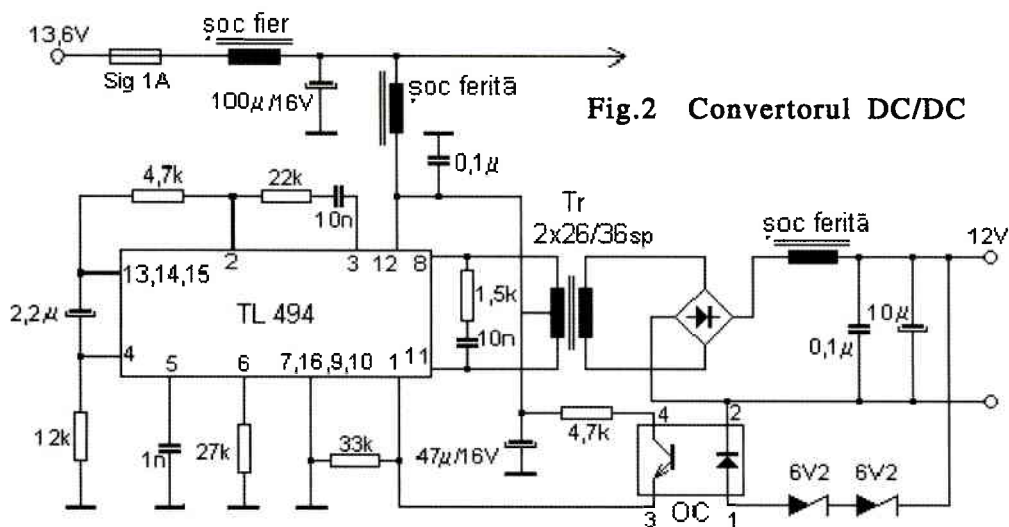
13,6V
Sig 1A
șoc fier
100$\mu$/16V
șoc ferită
Fig.2 Convertorul DC/DC
0,1$\mu$
4,7k
22k
10n
Tr
2x26/36sp
șoc ferită
12V
13,14,15
2
3
12
8
TL 494
2,2$\mu$
1,5k
10n
10$\mu$
0,1$\mu$
4
5
6
7,16,9,10
1
11
12k
1n
27k
33k
47$\mu$/16V
4,7k
4
2
3
OC
1
6V2
6V2